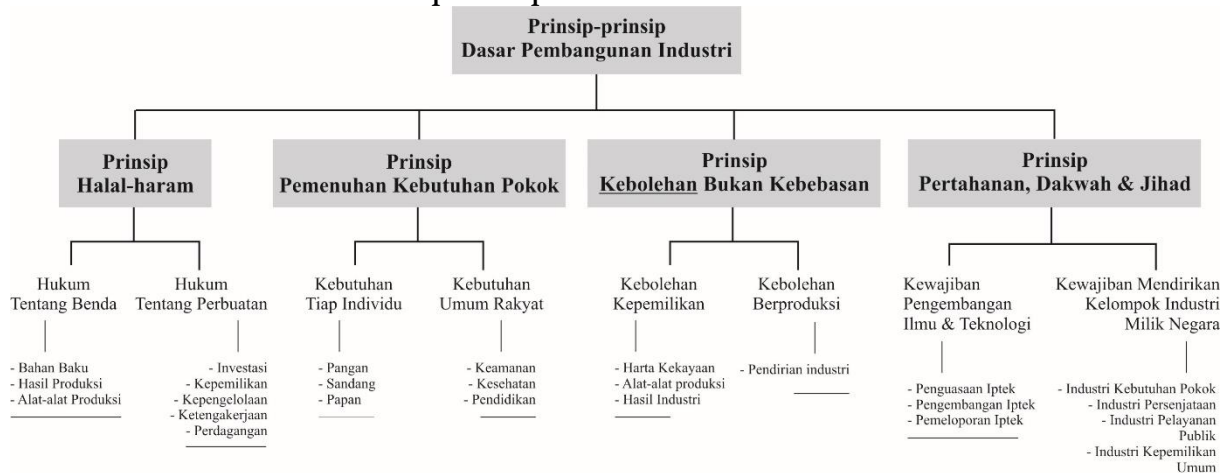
Prinsip-prinsip
Dasar Pembangunan Industri

Prinsip
Halal-haram

Hukum
Tentang Benda

- Bahan Baku
- Hasil Produksi
- Alat-alat Produksi

Hukum
Tentang Perbuatan

- Investasi
- Kepemilikan
- Kepengelolaan
- Ketengakerjaan
- Perdagangan

Prinsip
Pemenuhan Kebutuhan Pokok

Kebutuhan
Tiap Individu

- Pangan
- Sandang
- Papan

Kebutuhan
Umum Rakyat

- Keamanan
- Kesehatan
- Pendidikan

Prinsip
Kebolehan Bukan Kebebasan

Kebolehan
Kepemilikan

- Harta Kekayaan
- Alat-alat produksi
- Hasil Industri

Kebolehan
Berproduksi

- Pendirian industri

Prinsip
Pertahanan, Dakwah & Jihad

Kewajiban
Pengembangan
Ilmu & Teknologi

- Penguasaan Iptek
- Pengembangan Iptek
- Pemeloporan Iptek

Kewajiban Mendirikan
Kelompok Industri
Milik Negara

- Industri Kebutuhan Pokok
- Industri Persenjataan
- Industri Pelayanan Publik
- Industri Kepemilikan Umum